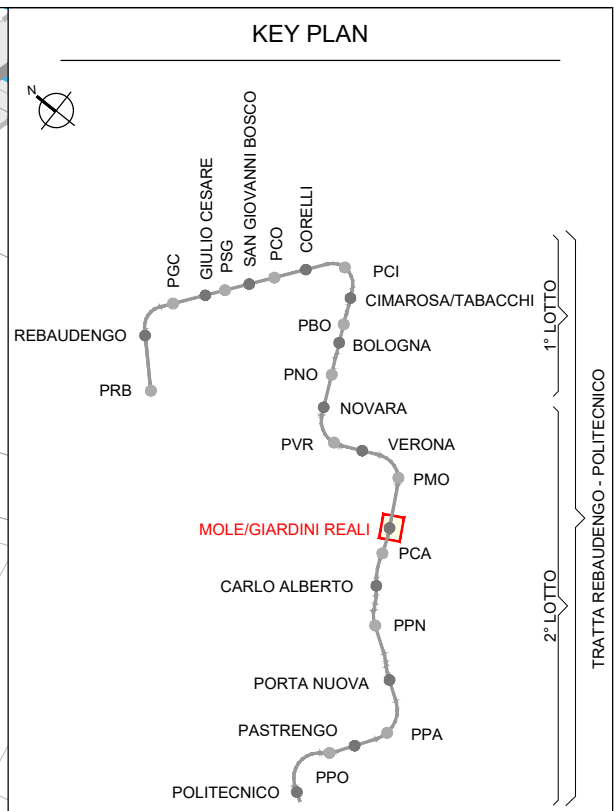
KEY PLAN

N

PGC
GIULIO CESARE
PSG
SAN GIOVANNI BOSCO
PCO
CORELLI
PCI
CIMAROSA/TABACCHI
REBAUDENGO
PRB
PBO
BOLOGNA
PNO
NOVARA
PVR
VERONA
PMO
MOLE/GIARDINI REALI
PCA
CARLO ALBERTO
PPN
PORTA NUOVA
PASTRENGO
PPA
PPO
POLITECNICO

1° LOTTO
2° LOTTO
TRATTA REBAUDENGO - POLITECNICO